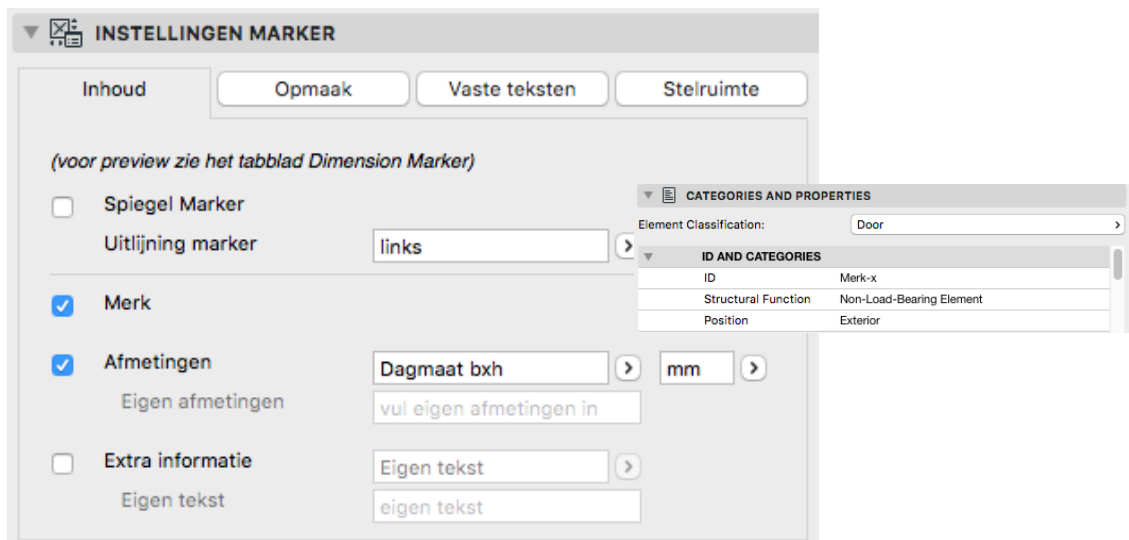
INSTELLINGEN MARKER

Inhoud | Opmaak | Vaste teksten | Stelruimte

(voor preview zie het tabblad Dimension Marker)

Spiegel Marker

Uitlijning marker links

Merk

Afmetingen Dagmaat bxh mm

Eigen afmetingen vul eigen afmetingen in

Extra informatie Eigen tekst

Eigen tekst eigen tekst

CATEGORIES AND PROPERTIES

Element Classification: Door

ID AND CATEGORIES

| | |
|---|---|
| ID | Merk-x |
| Structural Function | Non-Load-Bearing Element |
| Position | Exterior |